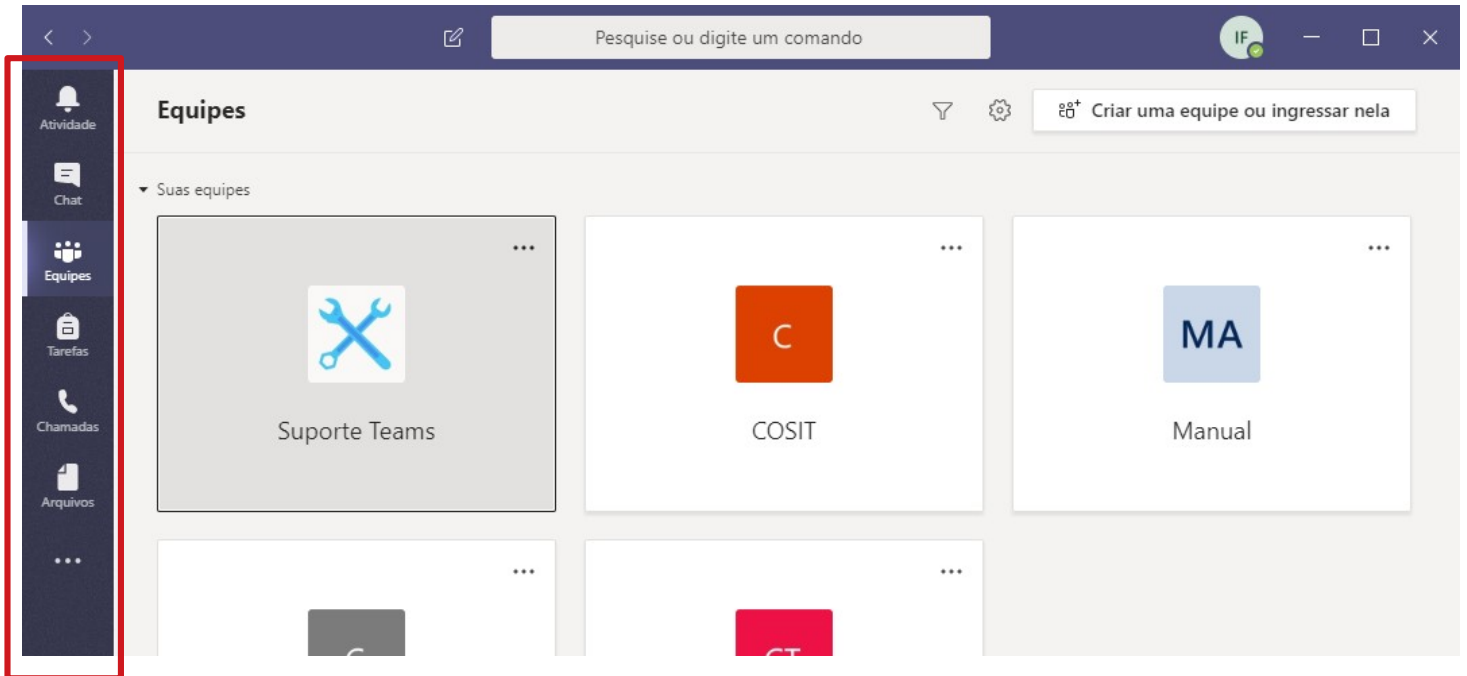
Pesquise ou digite um comando

IF

Atividade
Chat
Equipes
Tarefas
Chamadas
Arquivos
...

Equipes

Criar uma equipe ou ingressar nela

Suas equipes

...
Suporte Teams

...
C
COSIT

...
MA
Manual

...
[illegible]

...
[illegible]